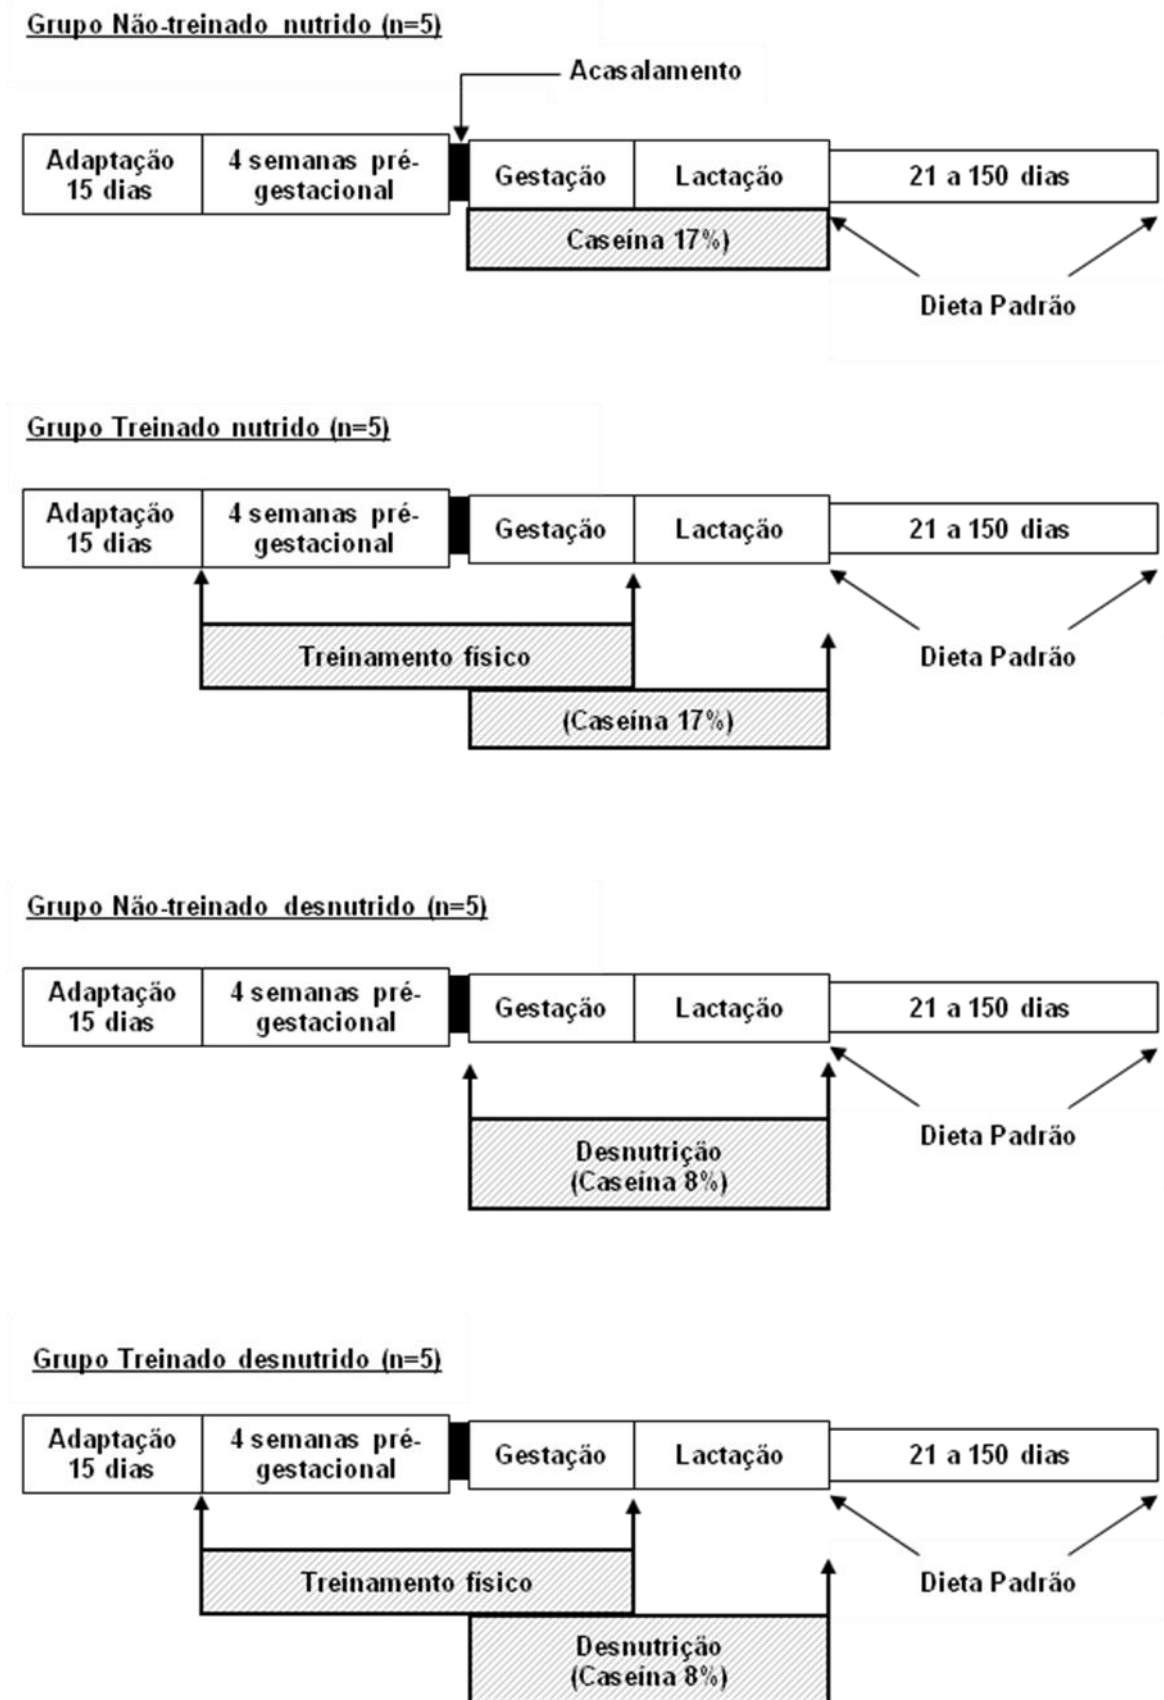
Grupo Não-treinado nutrido (n=5)

Acasalamento

Adaptação 15 dias

4 semanas pré-gestacional

Gestação

Lactação

21 a 150 dias

Caseína 17%)

Dieta Padrão

Grupo Treinado nutrido (n=5)

Adaptação 15 dias

4 semanas pré-gestacional

Gestação

Lactação

21 a 150 dias

Treinamento físico

Dieta Padrão

(Caseína 17%)

Grupo Não-treinado desnutrido (n=5)

Adaptação 15 dias

4 semanas pré-gestacional

Gestação

Lactação

21 a 150 dias

Dieta Padrão

Desnutrição (Caseína 8%)

Grupo Treinado desnutrido (n=5)

Adaptação 15 dias

4 semanas pré-gestacional

Gestação

Lactação

21 a 150 dias

Treinamento físico

Dieta Padrão

Desnutrição (Caseína 8%)